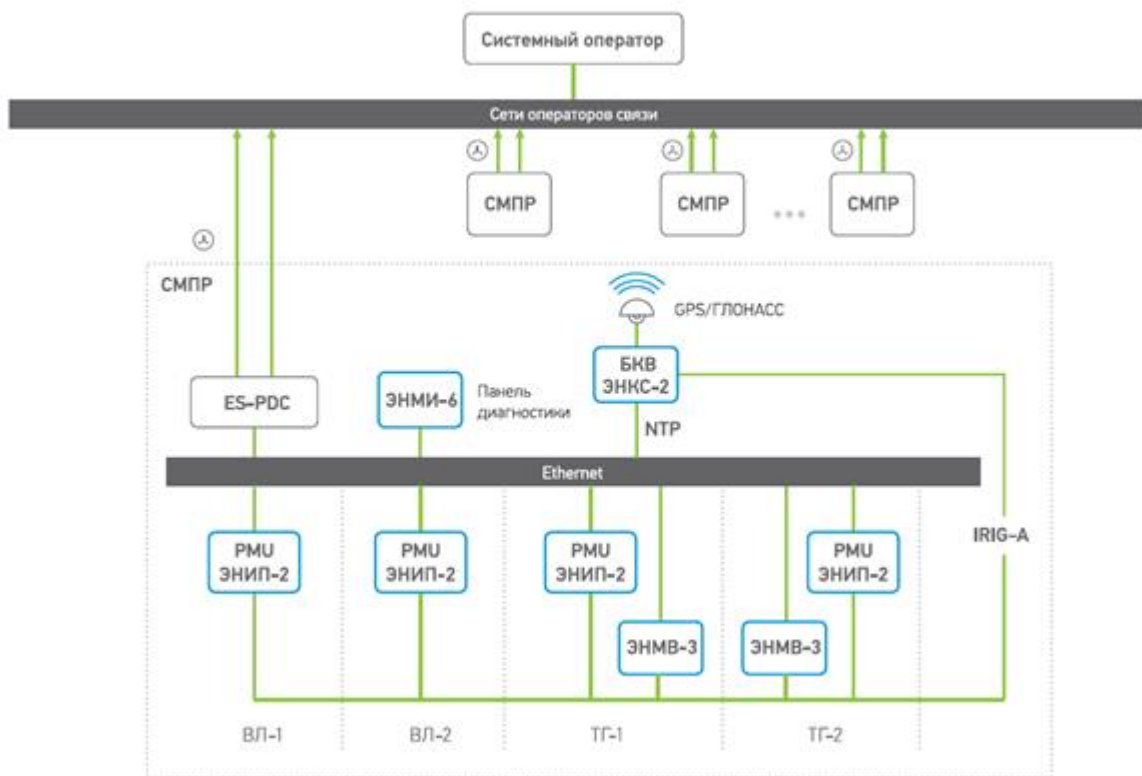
Системный оператор

Сети операторов связи

СМПР

СМПР

СМПР

СМПР

GPS/ГЛОНАСС

ES-PDC

ЭНМИ-6

Панель диагностики

БКВ ЭНКС-2

NTP

Ethernet

PMU ЭНИП-2

PMU ЭНИП-2

PMU ЭНИП-2

PMU ЭНИП-2

IRIG-A

ЭНМВ-3

ЭНМВ-3

ВЛ-1

ВЛ-2

ТГ-1

ТГ-2